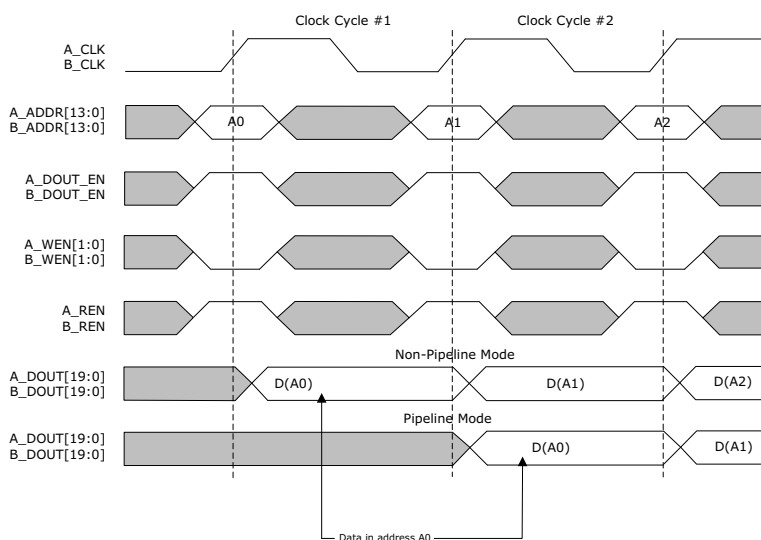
Clock Cycle #1

Clock Cycle #2

A_CLK
B_CLK

A_ADDR[13:0]
B_ADDR[13:0]

A0

A1

A2

A_DOUT_EN
B_DOUT_EN

A_WEN[1:0]
B_WEN[1:0]

A_REN
B_REN

Non-Pipeline Mode

A_DOUT[19:0]
B_DOUT[19:0]

D(A0)

D(A1)

D(A2)

Pipeline Mode

A_DOUT[19:0]
B_DOUT[19:0]

D(A0)

D(A1)

Data in address A0